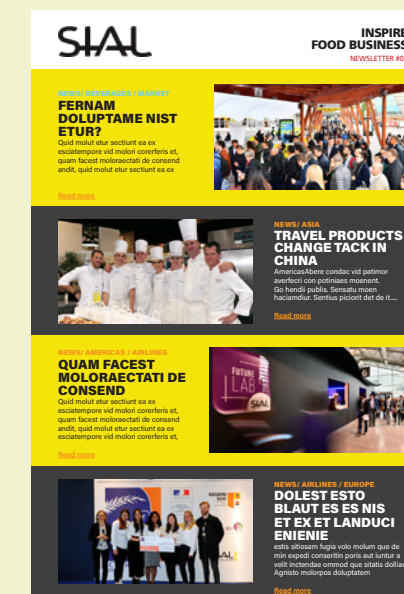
SIAL

INSPIRE
FOOD BUSINESS
NEWSLETTER #0

NEWS/ BEVERAGES / MARKET
FERNAM DOLUPTAME NIST ETUR?
Quid molut etur sectiunt ea ex esciatempore vid molori corerferis et, quam facest moloraectati de consend andit, quid molut etur sectiunt ea ex
Read more

NEWS/ ASIA
TRAVEL PRODUCTS CHANGE TACK IN CHINA
AmericasAbere condac vid patimor averfecri con potiniaes moenent. Go hendii publis. Sensatu moen haciamdiur. Sentius piciorit det de it....
Read more

NEWS/ AMERICAS / AIRLINES
QUAM FACEST MOLORAECTATI DE CONSEND
Quid molut etur sectiunt ea ex esciatempore vid molori corerferis et, quam facest moloraectati de consend andit, quid molut etur sectiunt ea ex esciatempore vid molori corerferis et,
Read more

FUTURE LAB
SIAL

NEWS/ AIRLINES / EUROPE
DOLEST ESTO BLAUT ES ES NIS ET EX ET LANDUCI ENIENIE
estis sitiosam fugia volo molum que de min expedi consentin poris aut iuntur a velit inctendae ommod que sitatis dollae Agnisto molorpos doluptatem
Read more